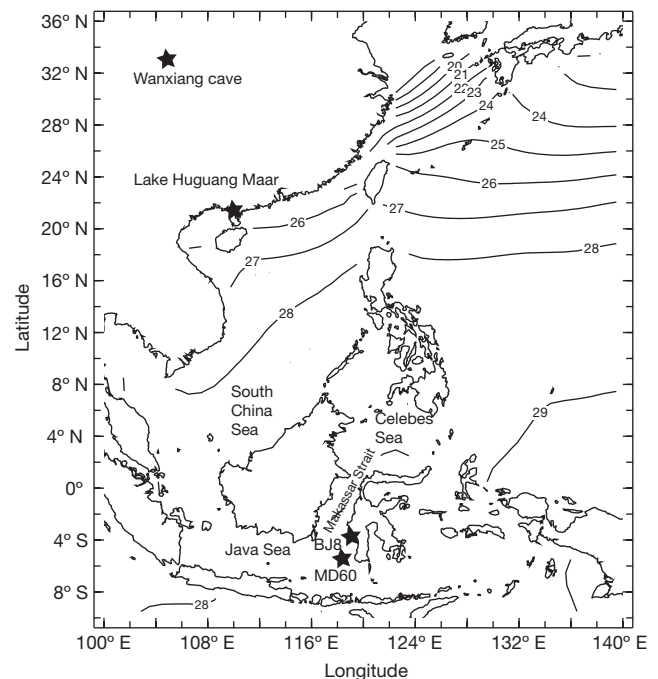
36° N
32° N
28° N
24° N
20° N
16° N
12° N
8° N
4° N
0°
4° S
8° S

Latitude

Wanxiang cave

Lake Huguang Maar

20
21
22
23
24
24
25
26
27
26
27
28
28
29
28

South China Sea

Celebes Sea

Makassar Strait

Java Sea

BJ8

MD60

100° E
108° E
116° E
124° E
132° E
140° E

Longitude